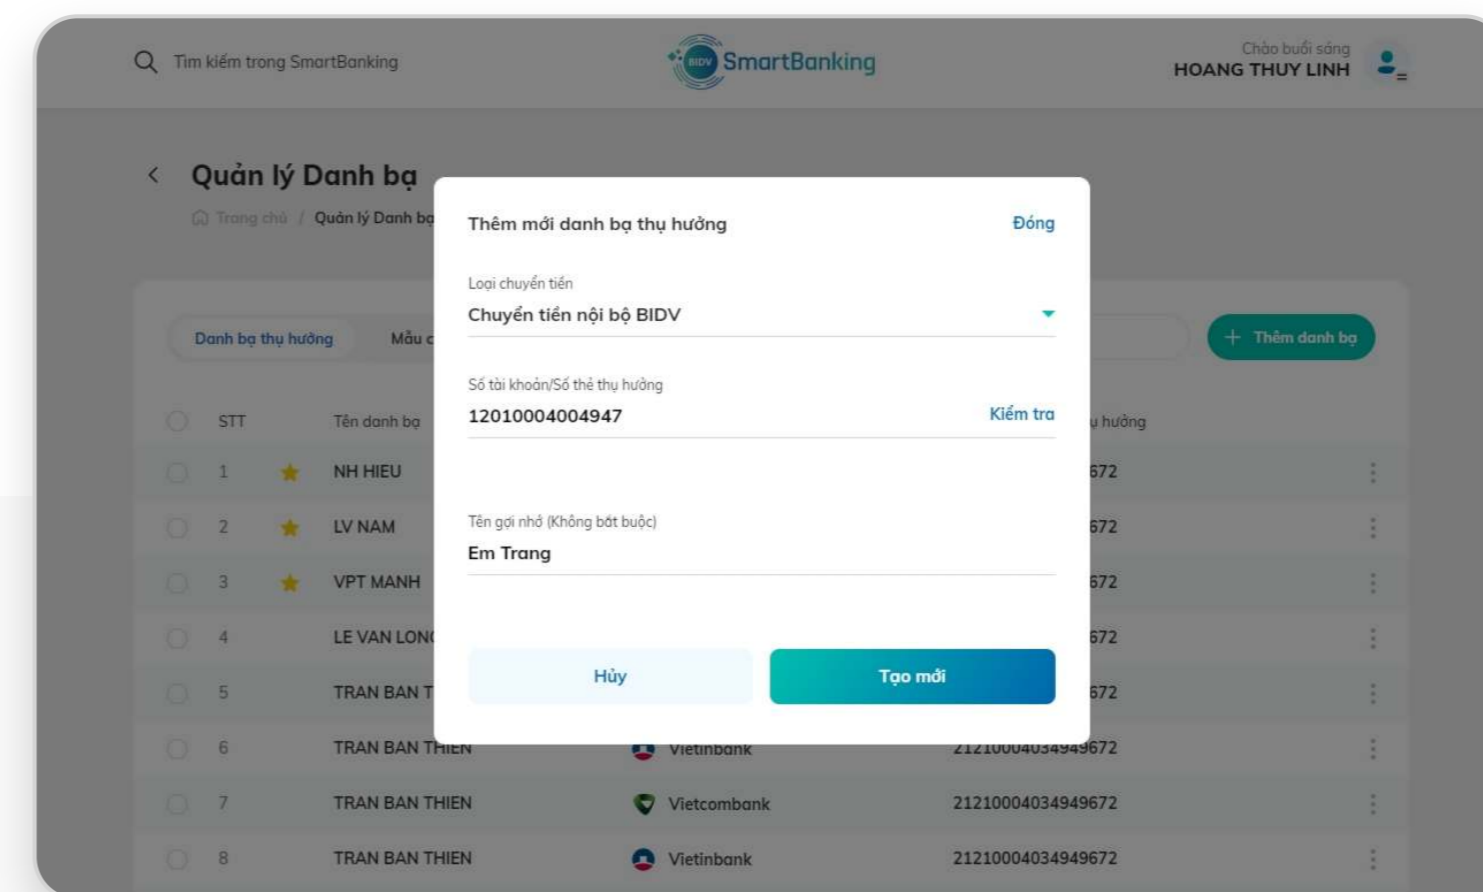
Tìm kiếm trong SmartBanking

BIDV SmartBanking

Chào buổi sáng
HOANG THUY LINH

Quản lý Danh bạ

Trang chủ / Quản lý Danh bạ

Danh bạ thụ hưởng   Mẫu c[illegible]

+ Thêm danh bạ

| | STT | | Tên danh bạ | | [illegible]ụ hưởng |
|---|---|---|---|---|---|
| | 1 | ★ | NH HIEU | | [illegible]672 |
| | 2 | ★ | LV NAM | | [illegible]672 |
| | 3 | ★ | VPT MANH | | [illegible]672 |
| | 4 | | LE VAN LON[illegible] | | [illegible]672 |
| | 5 | | TRAN BAN T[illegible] | | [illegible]672 |
| | 6 | | TRAN BAN THIEN | Vietinbank | 21210004034949672 |
| | 7 | | TRAN BAN THIEN | Vietcombank | 21210004034949672 |
| | 8 | | TRAN BAN THIEN | Vietinbank | 21210004034949672 |

Thêm mới danh bạ thụ hưởng
Đóng

Loại chuyển tiền
Chuyển tiền nội bộ BIDV

Số tài khoản/Số thẻ thụ hưởng
12010004004947
Kiểm tra

Tên gợi nhớ (Không bắt buộc)
Em Trang

Hủy
Tạo mới